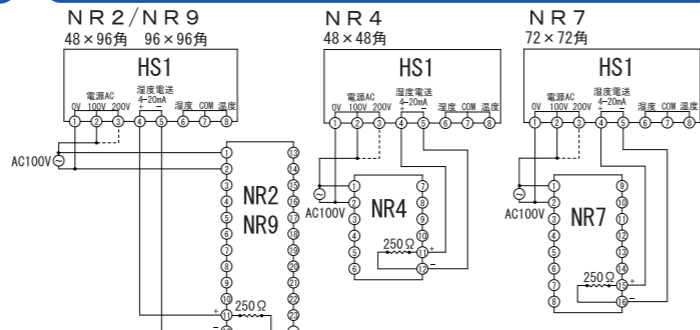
ＮＲ２／ＮＲ９
48×96角　96×96角

HS1
電源AC
0V 100V 200V
湿度電送 4~20mA
+ −
湿度 COM 温度
①②③④⑤⑥⑦⑧

AC100V
①②③④⑤⑥⑦⑧⑨⑩⑪⑫
⑬⑭⑮⑯⑰⑱⑲⑳㉑㉒㉓㉔
NR2
NR9
250Ω
+
−

ＮＲ４
48×48角

HS1
電源AC
0V 100V 200V
湿度電送 4~20mA
+ −
湿度 COM 温度
①②③④⑤⑥⑦⑧

AC100V
①②③④⑤⑥
⑦⑧⑨⑩⑪⑫
NR4
250Ω
+
−

ＮＲ７
72×72角

HS1
電源AC
0V 100V 200V
湿度電送 4~20mA
+ −
湿度 COM 温度
①②③④⑤⑥⑦⑧

AC100V
①②③④⑤⑥⑦⑧
⑨⑩⑪⑫⑬⑭⑮⑯
NR7
250Ω
+
−